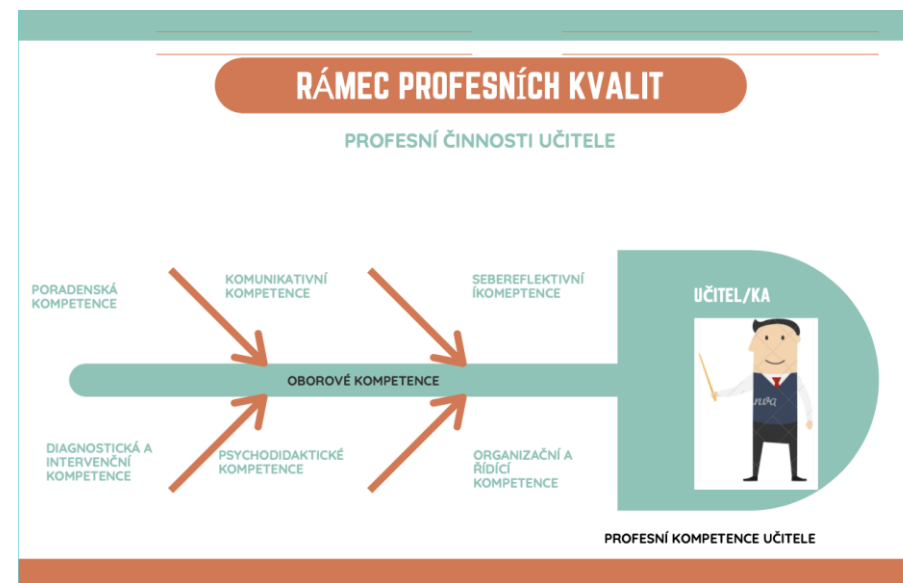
RÁMEC PROFESNÍCH KVALIT

PROFESNÍ ČINNOSTI UČITELE

PORADENSKÁ KOMPETENCE

KOMUNIKATIVNÍ KOMPETENCE

SEBEREFLEKTIVNÍ ÍKOMPETENCE

UČITEL/KA

OBOROVÉ KOMPETENCE

DIAGNOSTICKÁ A INTERVENČNÍ KOMPETENCE

PSYCHODIDAKTICKÉ KOMPETENCE

ORGANIZAČNÍ A ŘÍDÍCÍ KOMPETENCE

PROFESNÍ KOMPETENCE UČITELE